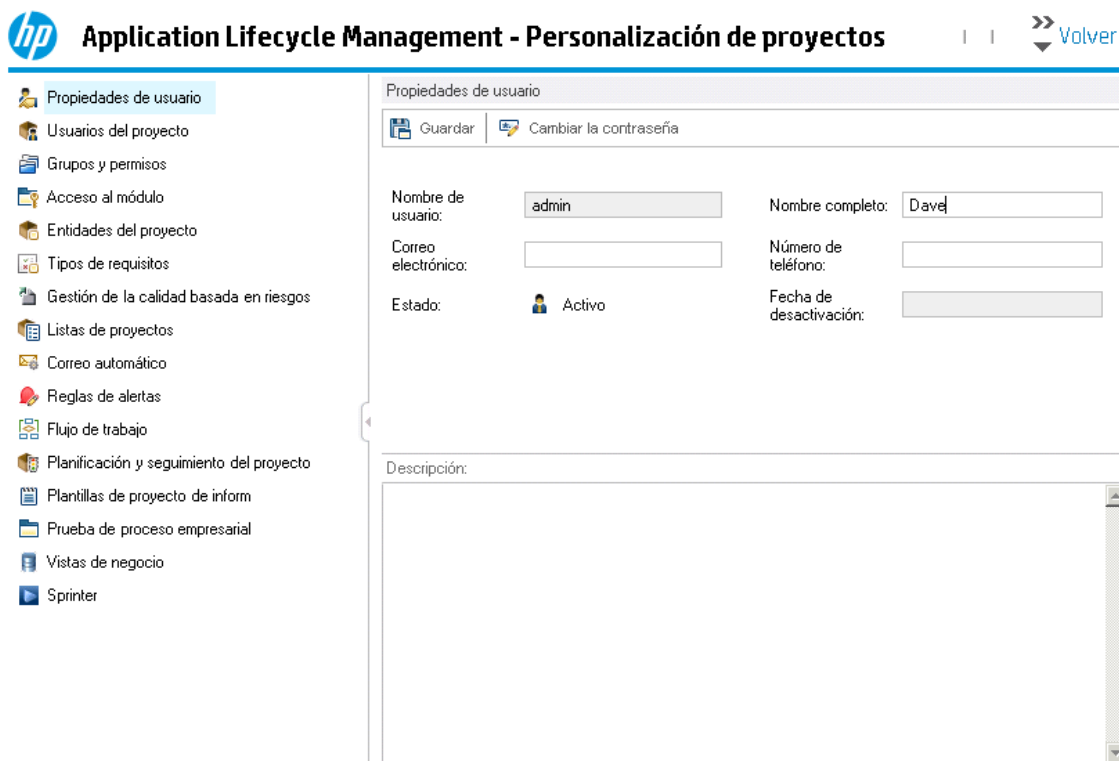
hp Application Lifecycle Management - Personalización de proyectos

Volver

Propiedades de usuario
Usuarios del proyecto
Grupos y permisos
Acceso al módulo
Entidades del proyecto
Tipos de requisitos
Gestión de la calidad basada en riesgos
Listas de proyectos
Correo automático
Reglas de alertas
Flujo de trabajo
Planificación y seguimiento del proyecto
Plantillas de proyecto de inform
Prueba de proceso empresarial
Vistas de negocio
Sprinter

Propiedades de usuario

Guardar | Cambiar la contraseña

Nombre de usuario: admin
Nombre completo: Dave
Correo electrónico:
Número de teléfono:
Estado: Activo
Fecha de desactivación:

Descripción: